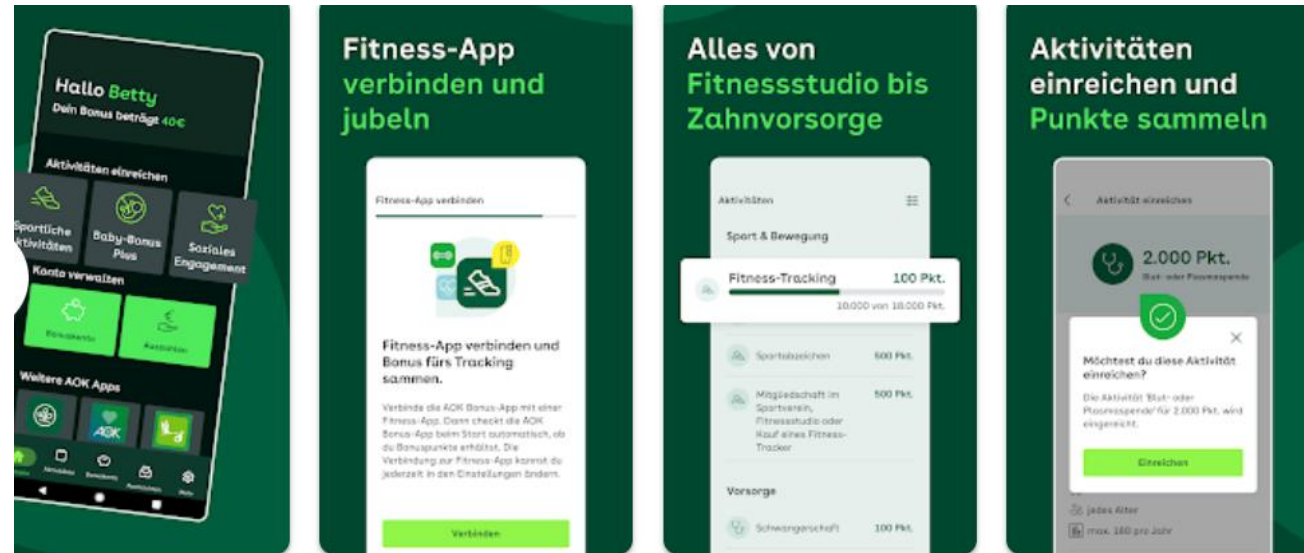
Hallo Betty
Dein Bonus beträgt 40€

Aktivitäten einreichen

Sportliche Aktivitäten

Baby-Bonus Plus

Soziales Engagement

Konto verwalten

Bonuskonto

Auszahlen

Weitere AOK Apps

AOK

Fitness-App verbinden und jubeln

Fitness-App verbinden

Fitness-App verbinden und Bonus fürs Tracking sammeln.

Verbinde die AOK Bonus-App mit einer Fitness-App. Dann checkt die AOK Bonus-App beim Start automatisch, ob du Bonuspunkte erhältst. Die Verbindung zur Fitness-App kannst du jederzeit in den Einstellungen ändern.

Verbinden

Alles von Fitnessstudio bis Zahnvorsorge

Aktivitäten

Sport & Bewegung

Fitness-Tracking 100 Pkt.
10.000 von 10.000 Pkt.

Sportabzeichen 500 Pkt.

Mitgliedschaft im Sportverein, Fitnessstudio oder Kauf eines Fitness-Tracker 500 Pkt.

Vorsorge

Schwangerschaft 100 Pkt.

Aktivitäten einreichen und Punkte sammeln

Aktivität einreichen

2.000 Pkt.
Blut- oder Plasmaspende

Möchtest du diese Aktivität einreichen?

Die Aktivität 'Blut- oder Plasmaspende' für 2.000 Pkt. wird eingereicht.

Einreichen

jedes Alter
max. 180 pro Jahr